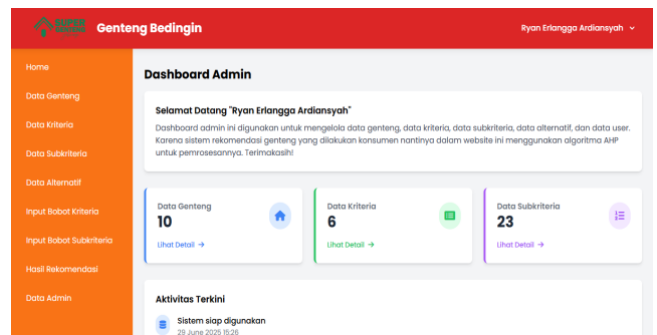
Genteng Bedingin

Ryan Erlangga Ardiansyah

Home

Data Genteng

Data Kriteria

Data Subkriteria

Data Alternatif

Input Bobot Kriteria

Input Bobot Subkriteria

Hasil Rekomendasi

Data Admin

Dashboard Admin

Selamat Datang "Ryan Erlangga Ardiansyah"

Dashboard admin ini digunakan untuk mengelola data genteng, data kriteria, data subkriteria, data alternatif, dan data user. Karena sistem rekomendasi genteng yang dilakukan konsumen nantinya dalam website ini menggunakan algoritma AHP untuk pemrosesannya. Terimakasih!

Data Genteng
10
Lihat Detail →

Data Kriteria
6
Lihat Detail →

Data Subkriteria
23
Lihat Detail →

Aktivitas Terkini

Sistem siap digunakan
29 June 2025 15:26